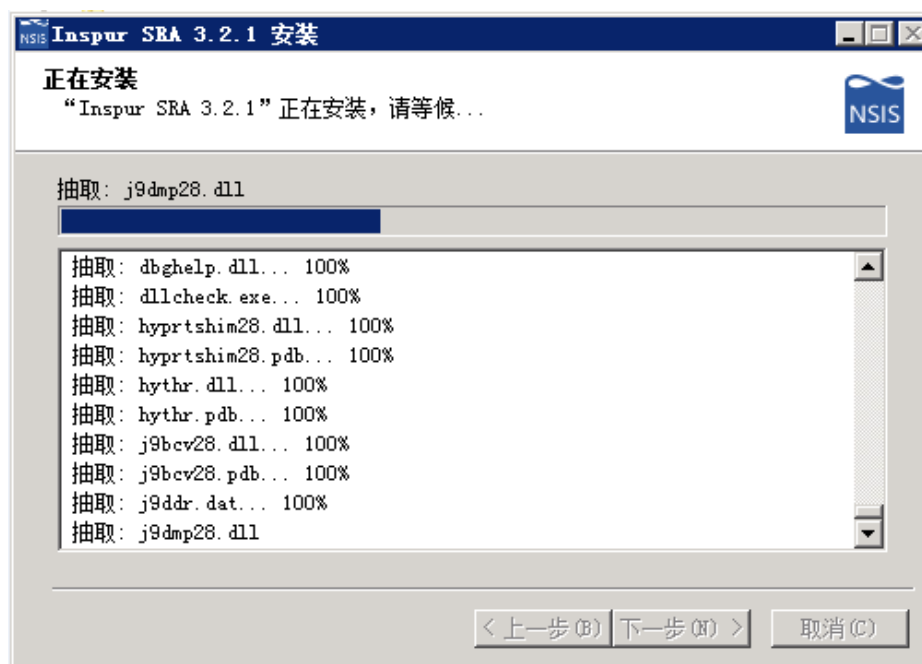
NSIS Inspur SRA 3.2.1 安装

正在安装
“Inspur SRA 3.2.1”正在安装，请等候...

NSIS

抽取: j9dmp28.dll

抽取: dbghelp.dll... 100%
抽取: dllcheck.exe... 100%
抽取: hyprtshim28.dll... 100%
抽取: hyprtshim28.pdb... 100%
抽取: hythr.dll... 100%
抽取: hythr.pdb... 100%
抽取: j9bcv28.dll... 100%
抽取: j9bcv28.pdb... 100%
抽取: j9ddr.dat... 100%
抽取: j9dmp28.dll

< 上一步(B)   下一步(N) >   取消(C)